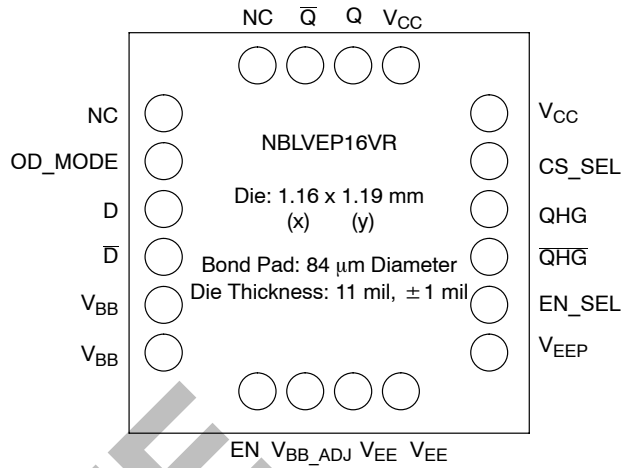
NC $\overline{Q}$ Q $V_{CC}$

NC

OD_MODE

D

$\overline{D}$

$V_{BB}$

$V_{BB}$

NBLVEP16VR

Die: 1.16 x 1.19 mm
(x) (y)

Bond Pad: 84 $\mu$m Diameter
Die Thickness: 11 mil, $\pm 1$ mil

$V_{CC}$

CS_SEL

QHG

$\overline{QHG}$

EN_SEL

$V_{EEP}$

EN $V_{BB\_ADJ}$ $V_{EE}$ $V_{EE}$